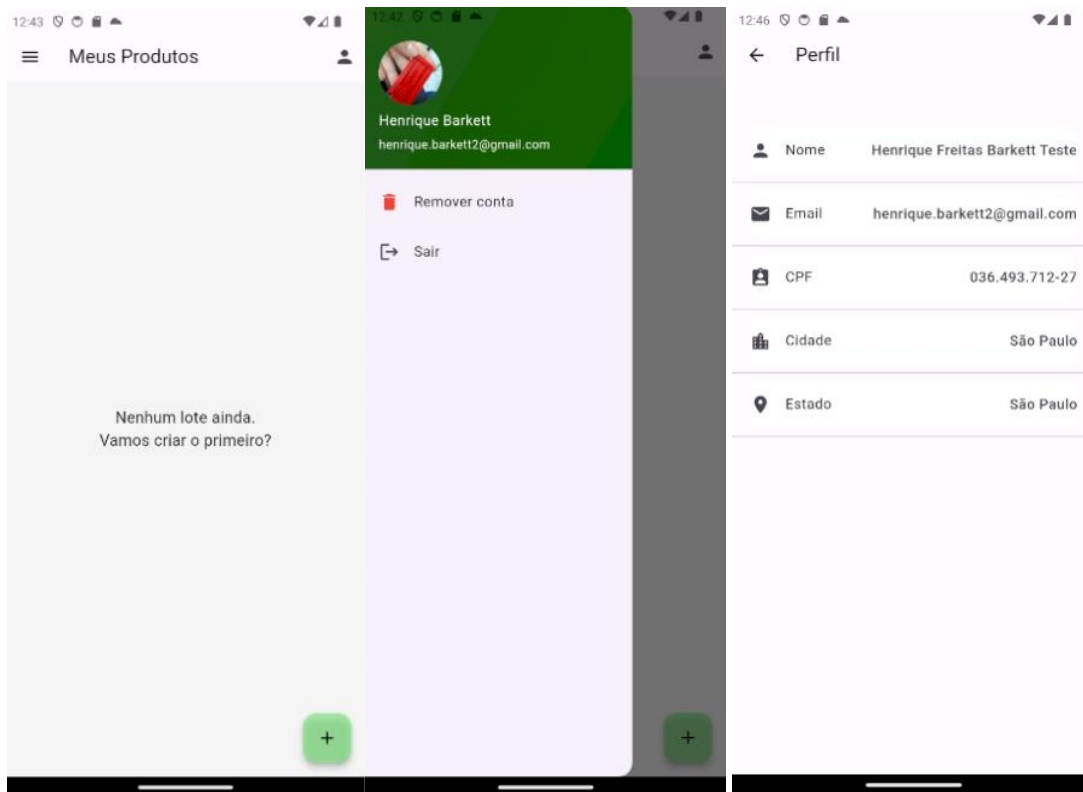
12:43

Meus Produtos

Nenhum lote ainda.
Vamos criar o primeiro?

+

12:42

Henrique Barkett
henrique.barkett2@gmail.com

Remover conta

Sair

+

12:46

Perfil

Nome Henrique Freitas Barkett Teste

Email henrique.barkett2@gmail.com

CPF 036.493.712-27

Cidade São Paulo

Estado São Paulo